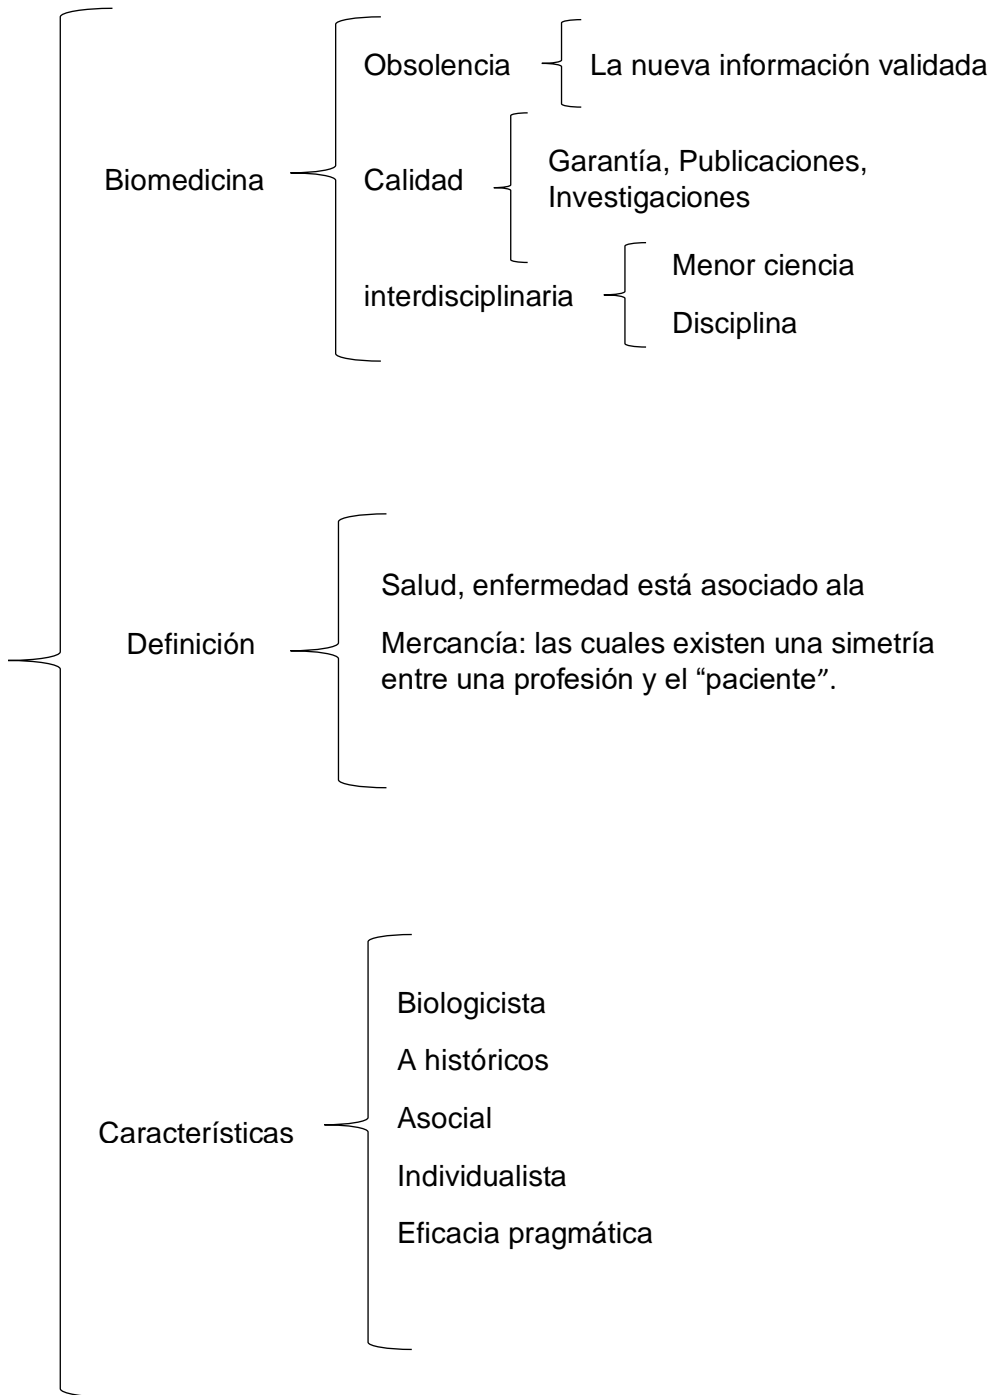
Biomedicina

Obsolencia

La nueva información validada

Calidad

Garantía, Publicaciones, Investigaciones

interdisciplinaria

Menor ciencia

Disciplina

Definición

Salud, enfermedad está asociado ala

Mercancía: las cuales existen una simetría entre una profesión y el “paciente”.

Características

Biologicista

A históricos

Asocial

Individualista

Eficacia pragmática